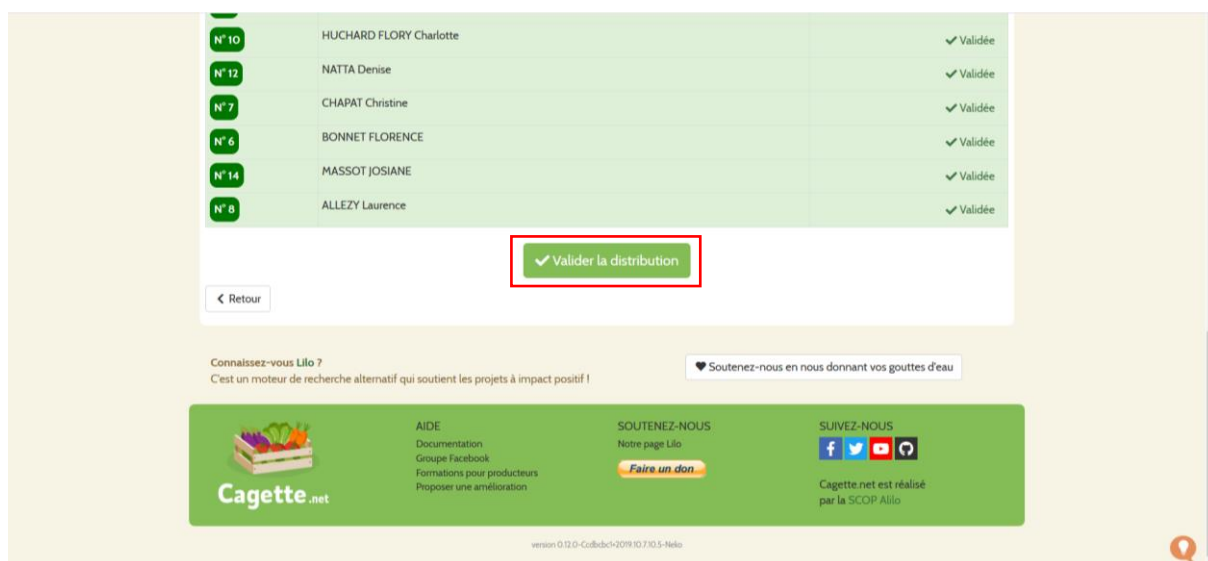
| | | |
|---|---|---|
| N°10 | HUCHARD FLORY Charlotte | ✔ Validée |
| N°12 | NATTA Denise | ✔ Validée |
| N°7 | CHAPAT Christine | ✔ Validée |
| N°6 | BONNET FLORENCE | ✔ Validée |
| N°14 | MASSOT JOSIANE | ✔ Validée |
| N°8 | ALLEZY Laurence | ✔ Validée |

✔ Valider la distribution

‹ Retour

Connaissez-vous Lilo ?
C'est un moteur de recherche alternatif qui soutient les projets à impact positif !

♥ Soutenez-nous en nous donnant vos gouttes d'eau

Cagette.net

AIDE
Documentation
Groupe Facebook
Formations pour producteurs
Proposer une amélioration

SOUTENEZ-NOUS
Notre page Lilo
Faire un don

SUIVEZ-NOUS
Cagette.net est réalisé par la SCOP Alilo

version 0.12.0-Ccdbcbc1-2019.10.7.10.5-Neko